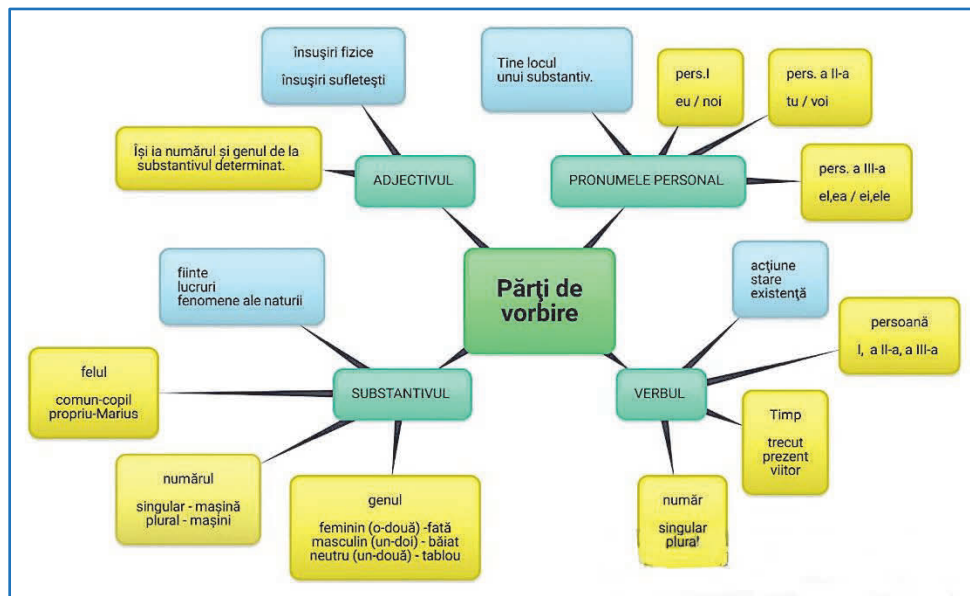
Părți de vorbire

ADJECTIVUL

însușiri fizice
însușiri sufletești

Își ia numărul și genul de la substantivul determinat.

PRONUMELE PERSONAL

Ține locul unui substantiv.

pers.I
eu / noi

pers. a II-a
tu / voi

pers. a III-a
el,ea / ei,ele

SUBSTANTIVUL

fiinte
lucruri
fenomene ale naturii

felul
comun-copil
propriu-Marius

numărul
singular - mașină
plural - mașini

genul
feminin (o-două) -fată
masculin (un-doi) - băiat
neutru (un-două) - tablou

VERBUL

acțiune
stare
existență

persoană
I, a II-a, a III-a

Timp
trecut
prezent
viitor

număr
singular
plural